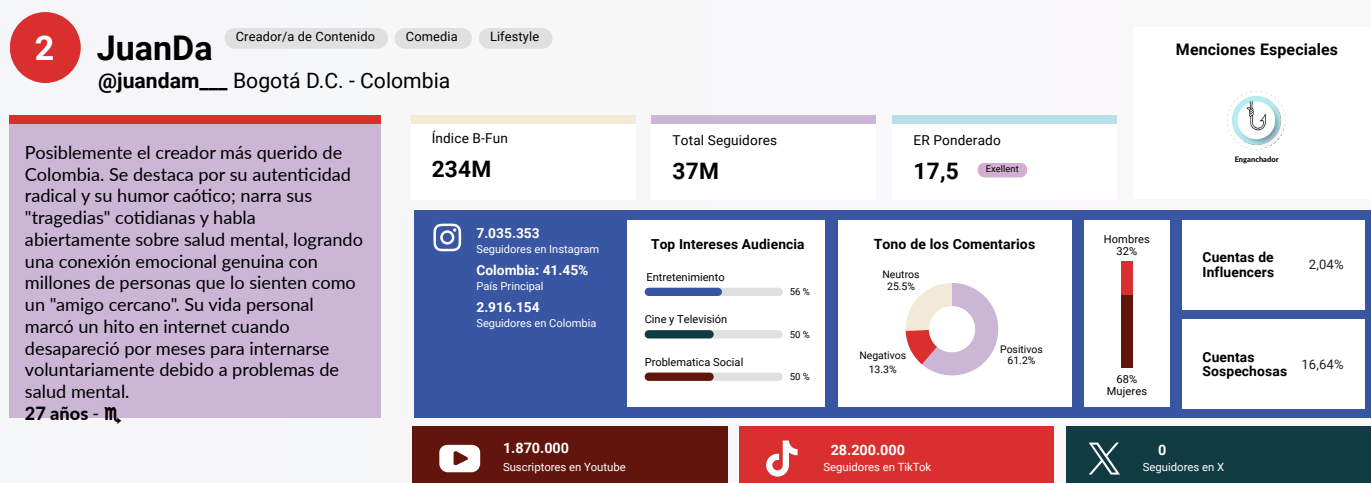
2
JuanDa
Creador/a de Contenido
Comedia
Lifestyle
@juandam___ Bogotá D.C. - Colombia

Menciones Especiales
Enganchador

Posiblemente el creador más querido de Colombia. Se destaca por su autenticidad radical y su humor caótico; narra sus "tragedias" cotidianas y habla abiertamente sobre salud mental, logrando una conexión emocional genuina con millones de personas que lo sienten como un "amigo cercano". Su vida personal marcó un hito en internet cuando desapareció por meses para internarse voluntariamente debido a problemas de salud mental.
27 años - ♏

Índice B-Fun
234M

Total Seguidores
37M

ER Ponderado
17,5
Exellent

7.035.353
Seguidores en Instagram
Colombia: 41.45%
País Principal
2.916.154
Seguidores en Colombia

Top Intereses Audiencia
Entretenimiento 56 %
Cine y Televisión 50 %
Problematica Social 50 %

Tono de los Comentarios
Neutros 25.5%
Negativos 13.3%
Positivos 61.2%

Hombres 32%
68% Mujeres

Cuentas de Influencers 2,04%
Cuentas Sospechosas 16,64%

1.870.000
Suscriptores en Youtube

28.200.000
Seguidores en TikTok

0
Seguidores en X